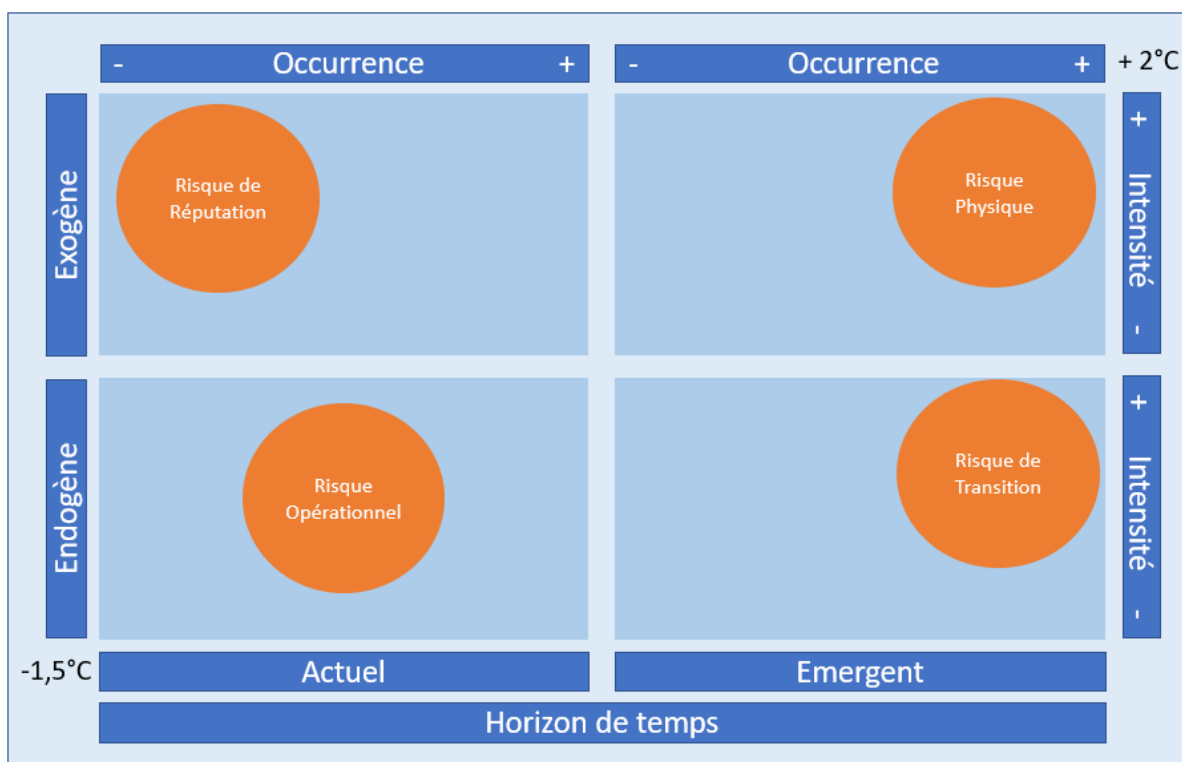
- Occurrence +

- Occurrence +

+ 2°C

Exogène

Risque de Réputation

Risque Physique

+ Intensité -

Endogène

Risque Opérationnel

Risque de Transition

+ Intensité -

-1,5°C

Actuel

Emergent

Horizon de temps